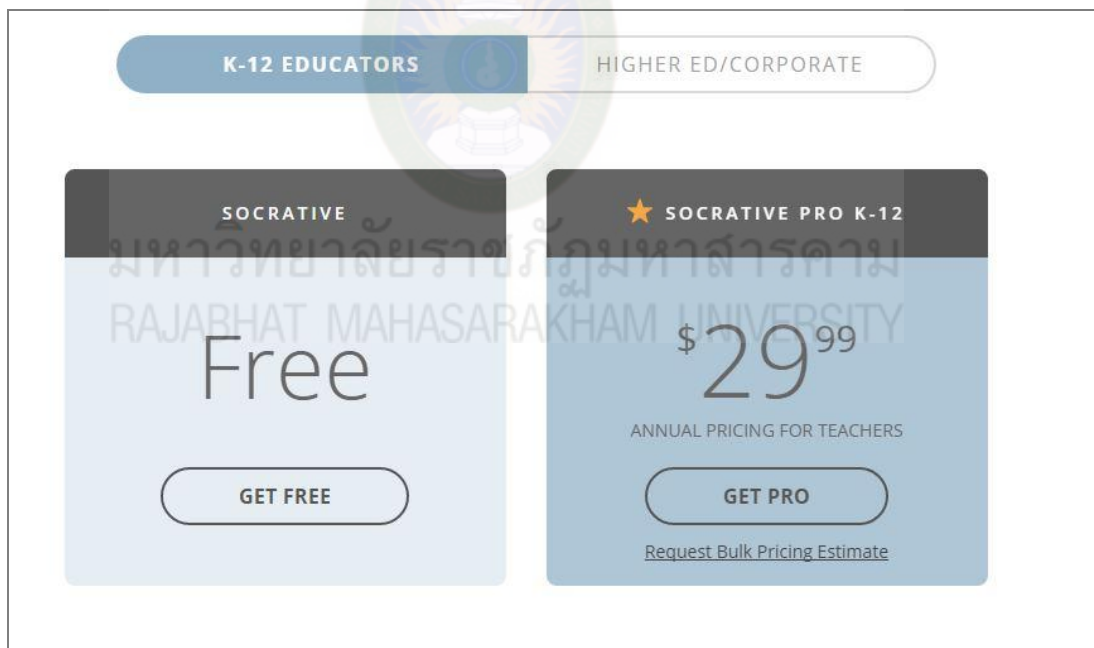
K-12 EDUCATORS

HIGHER ED/CORPORATE

SOCRATIVE

Free

GET FREE

SOCRATIVE PRO K-12

$29^{99}$

ANNUAL PRICING FOR TEACHERS

GET PRO

Request Bulk Pricing Estimate

มหาวิทยาลัยราชภัฏมหาสารคาม
RAJABHAT MAHASARAKHAM UNIVERSITY